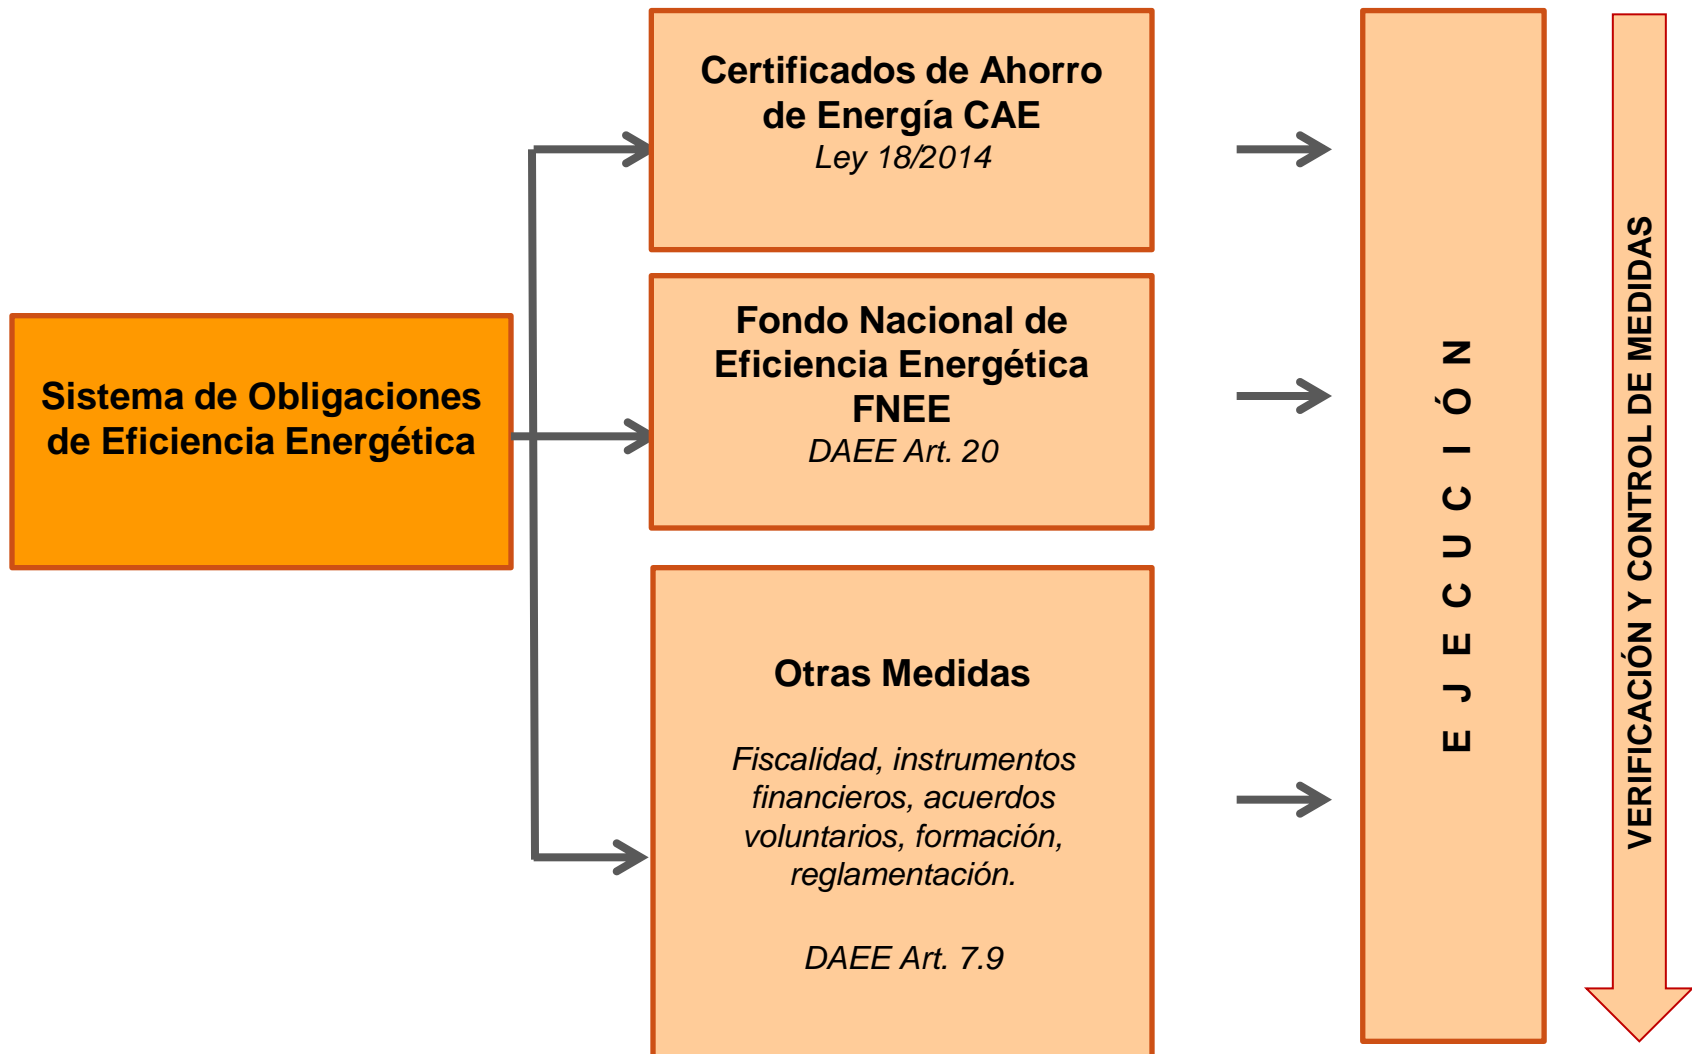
Sistema de Obligaciones de Eficiencia Energética

Certificados de Ahorro de Energía CAE
Ley 18/2014

Fondo Nacional de Eficiencia Energética FNEE
DAEE Art. 20

Otras Medidas

Fiscalidad, instrumentos financieros, acuerdos voluntarios, formación, reglamentación.

DAEE Art. 7.9

E J E C U C I Ó N

VERIFICACIÓN Y CONTROL DE MEDIDAS